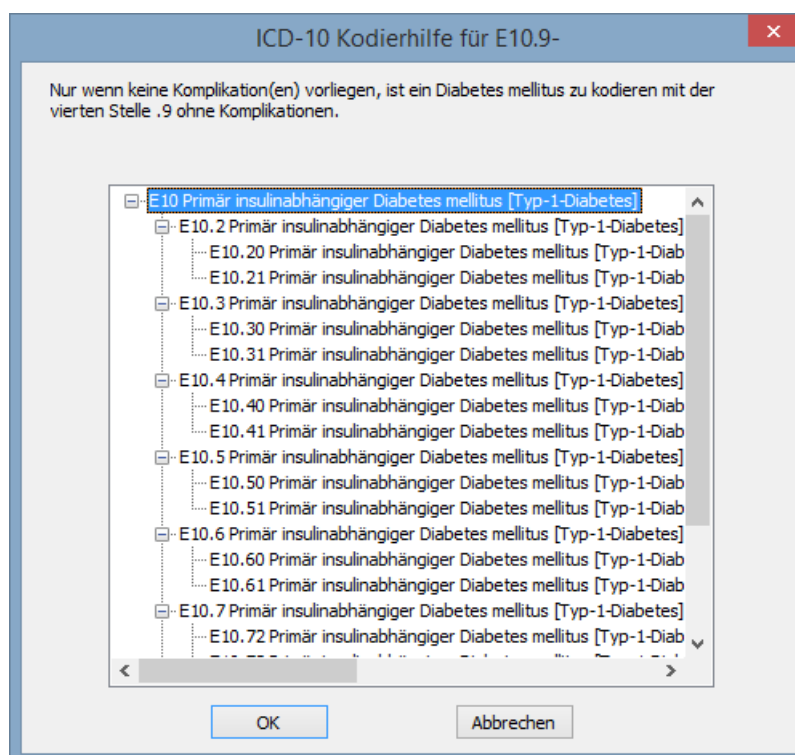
ICD-10 Kodierhilfe für E10.9-

×

Nur wenn keine Komplikation(en) vorliegen, ist ein Diabetes mellitus zu kodieren mit der vierten Stelle .9 ohne Komplikationen.

E10 Primär insulinabhängiger Diabetes mellitus [Typ-1-Diabetes]
E10.2 Primär insulinabhängiger Diabetes mellitus [Typ-1-Diabetes]
E10.20 Primär insulinabhängiger Diabetes mellitus [Typ-1-Diab
E10.21 Primär insulinabhängiger Diabetes mellitus [Typ-1-Diab
E10.3 Primär insulinabhängiger Diabetes mellitus [Typ-1-Diabetes]
E10.30 Primär insulinabhängiger Diabetes mellitus [Typ-1-Diab
E10.31 Primär insulinabhängiger Diabetes mellitus [Typ-1-Diab
E10.4 Primär insulinabhängiger Diabetes mellitus [Typ-1-Diabetes]
E10.40 Primär insulinabhängiger Diabetes mellitus [Typ-1-Diab
E10.41 Primär insulinabhängiger Diabetes mellitus [Typ-1-Diab
E10.5 Primär insulinabhängiger Diabetes mellitus [Typ-1-Diabetes]
E10.50 Primär insulinabhängiger Diabetes mellitus [Typ-1-Diab
E10.51 Primär insulinabhängiger Diabetes mellitus [Typ-1-Diab
E10.6 Primär insulinabhängiger Diabetes mellitus [Typ-1-Diabetes]
E10.60 Primär insulinabhängiger Diabetes mellitus [Typ-1-Diab
E10.61 Primär insulinabhängiger Diabetes mellitus [Typ-1-Diab
E10.7 Primär insulinabhängiger Diabetes mellitus [Typ-1-Diabetes]
E10.72 Primär insulinabhängiger Diabetes mellitus [Typ-1-Diab
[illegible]

OK

Abbrechen